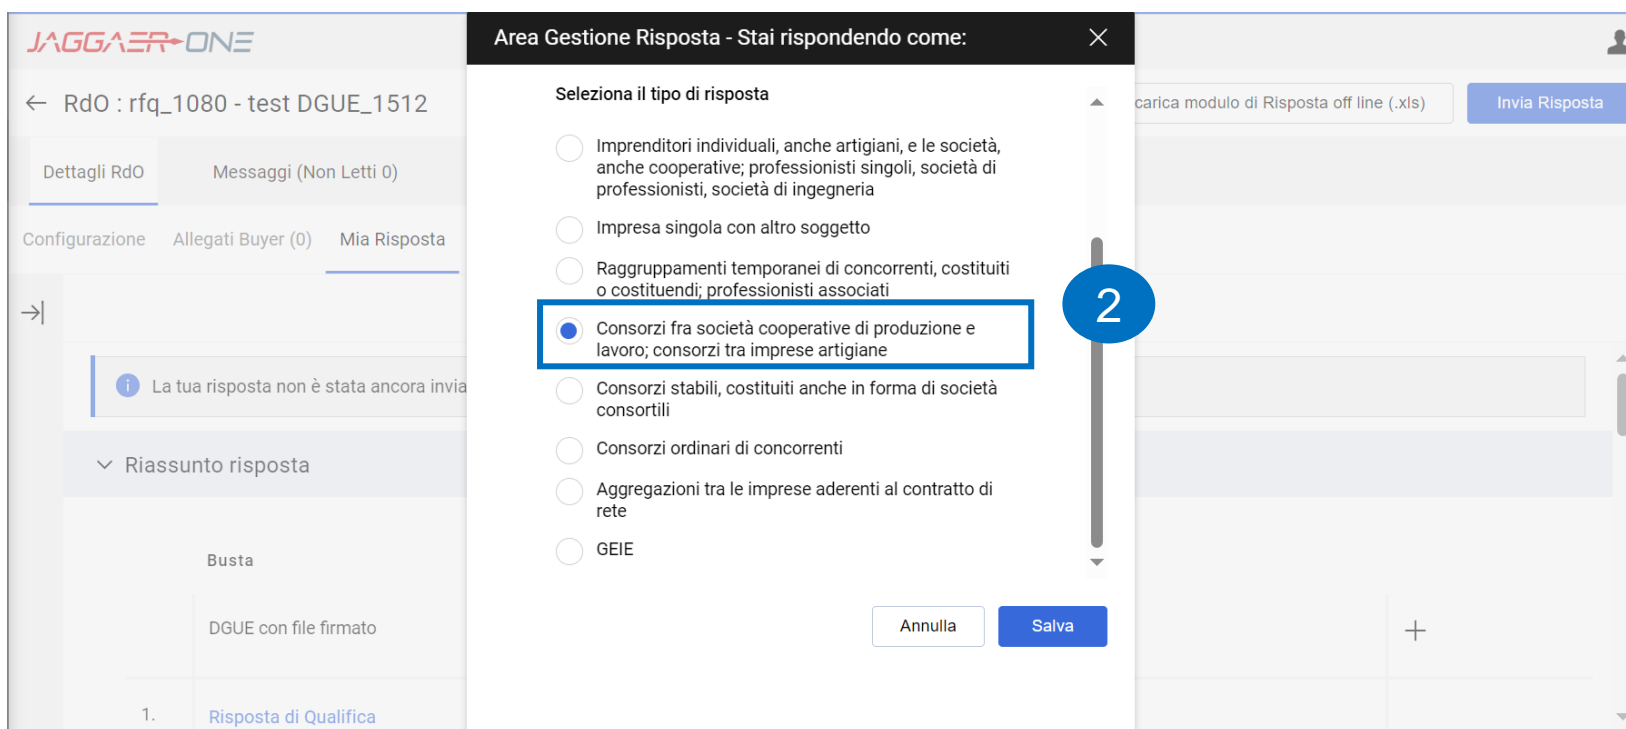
JAGGAER ONE

← RdO : rfq_1080 - test DGUE_1512

Dettagli RdO

Messaggi (Non Letti 0)

Configurazione

Allegati Buyer (0)

Mia Risposta

La tua risposta non è stata ancora invia

Riassunto risposta

Busta

DGUE con file firmato

1.

Risposta di Qualifica

carica modulo di Risposta off line (.xls)

Invia Risposta

Area Gestione Risposta - Stai rispondendo come:

Seleziona il tipo di risposta

Imprenditori individuali, anche artigiani, e le società, anche cooperative; professionisti singoli, società di professionisti, società di ingegneria

Impresa singola con altro soggetto

Raggruppamenti temporanei di concorrenti, costituiti o costituendi; professionisti associati

Consorzi fra società cooperative di produzione e lavoro; consorzi tra imprese artigiane

Consorzi stabili, costituiti anche in forma di società consortili

Consorzi ordinari di concorrenti

Aggregazioni tra le imprese aderenti al contratto di rete

GEIE

2

Annulla

Salva